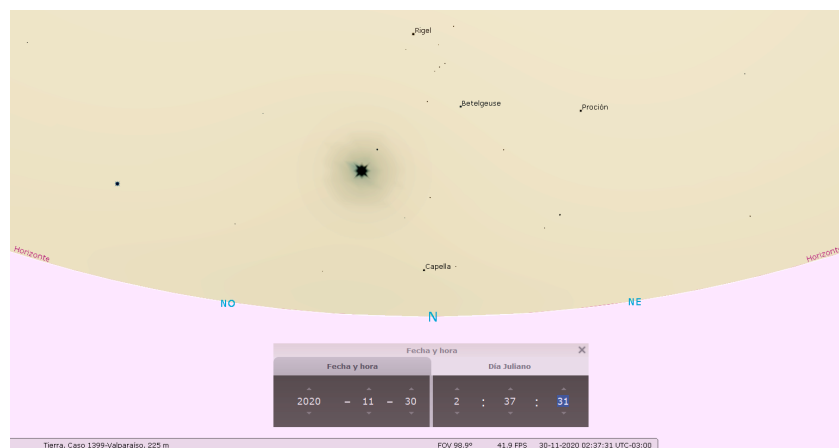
Rigel

Betelgeuse

Proción

Horizonte

Horizonte

Capella

NO

N

NE

Fecha y hora

Fecha y hora

Día Juliano

2020 – 11 – 30

2 : 37 : 31

Tierra, Caso 1399-Valparaiso, 225 m

FOV 98.9°

41.9 FPS

30-11-2020 02:37:31 UTC-03:00